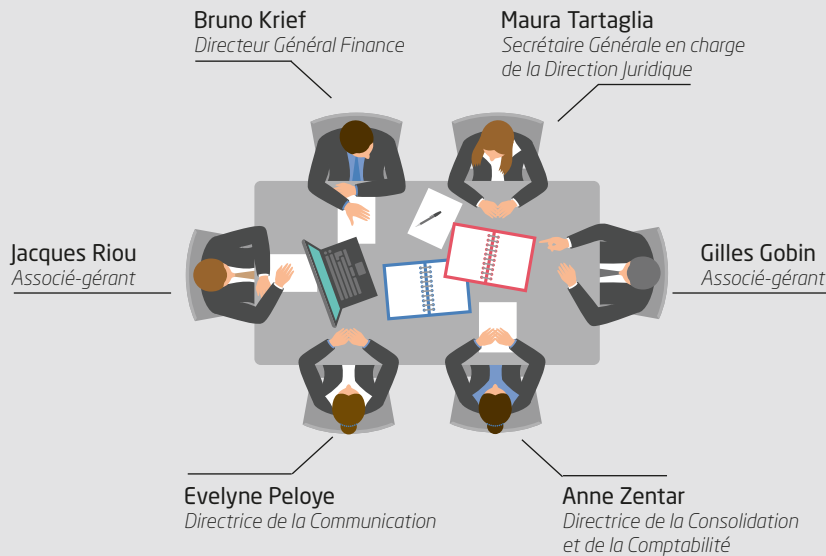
Bruno Krief
Directeur Général Finance

Maura Tartaglia
Secrétaire Générale en charge de la Direction Juridique

Jacques Riou
Associé-gérant

Gilles Gobin
Associé-gérant

Evelyne Peloye
Directrice de la Communication

Anne Zentar
Directrice de la Consolidation et de la Comptabilité